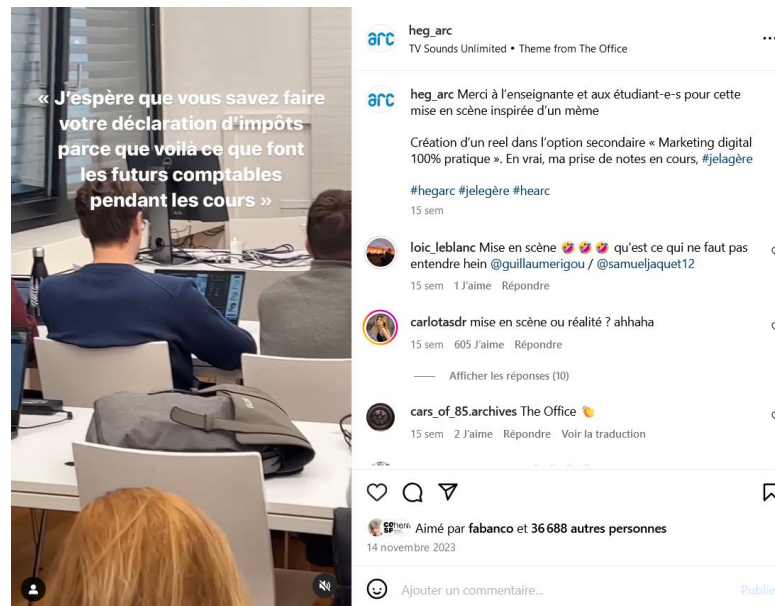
« J'espère que vous savez faire votre déclaration d'impôts parce que voilà ce que font les futurs comptables pendant les cours »

arc heg_arc
TV Sounds Unlimited • Theme from The Office

arc heg_arc Merci à l'enseignante et aux étudiant-e-s pour cette mise en scène inspirée d'un même

Création d'un reel dans l'option secondaire « Marketing digital 100% pratique ». En vrai, ma prise de notes en cours, #jelagère

#hegarc #jelegère #hearc
15 sem

loic_leblanc Mise en scène 🥰🥰🥰 qu'est ce qui ne faut pas entendre hein @guillaumerigou / @samueljaquet12
15 sem 1 J'aime Répondre

carlotasdr mise en scène ou réalité ? ahhaha
15 sem 605 J'aime Répondre

Afficher les réponses (10)

cars_of_85.archives The Office 👏
15 sem 2 J'aime Répondre Voir la traduction

Aimé par fabanco et 36 688 autres personnes
14 novembre 2023

Ajouter un commentaire...
Publie